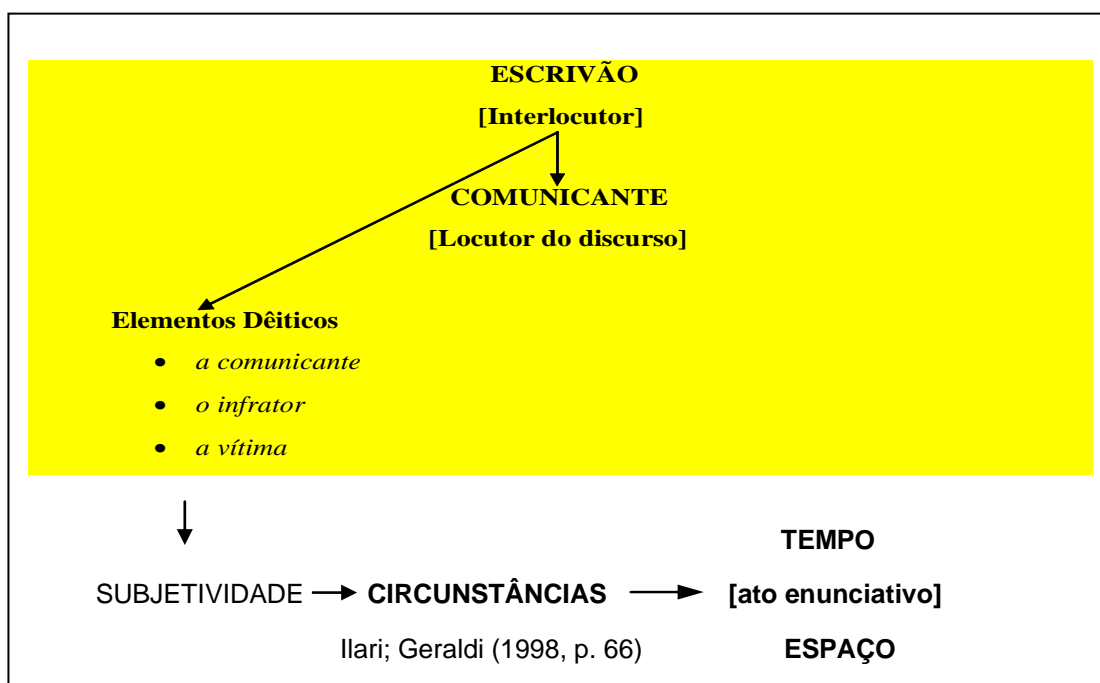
ESCRIVÃO

[Interlocutor]

COMUNICANTE

[Locutor do discurso]

Elementos Dêiticos

- *a comunicante*
- *o infrator*
- *a vítima*

TEMPO

SUBJETIVIDADE CIRCUNSTÂNCIAS [ato enunciativo]

Ilari; Geraldi (1998, p. 66)

ESPAÇO